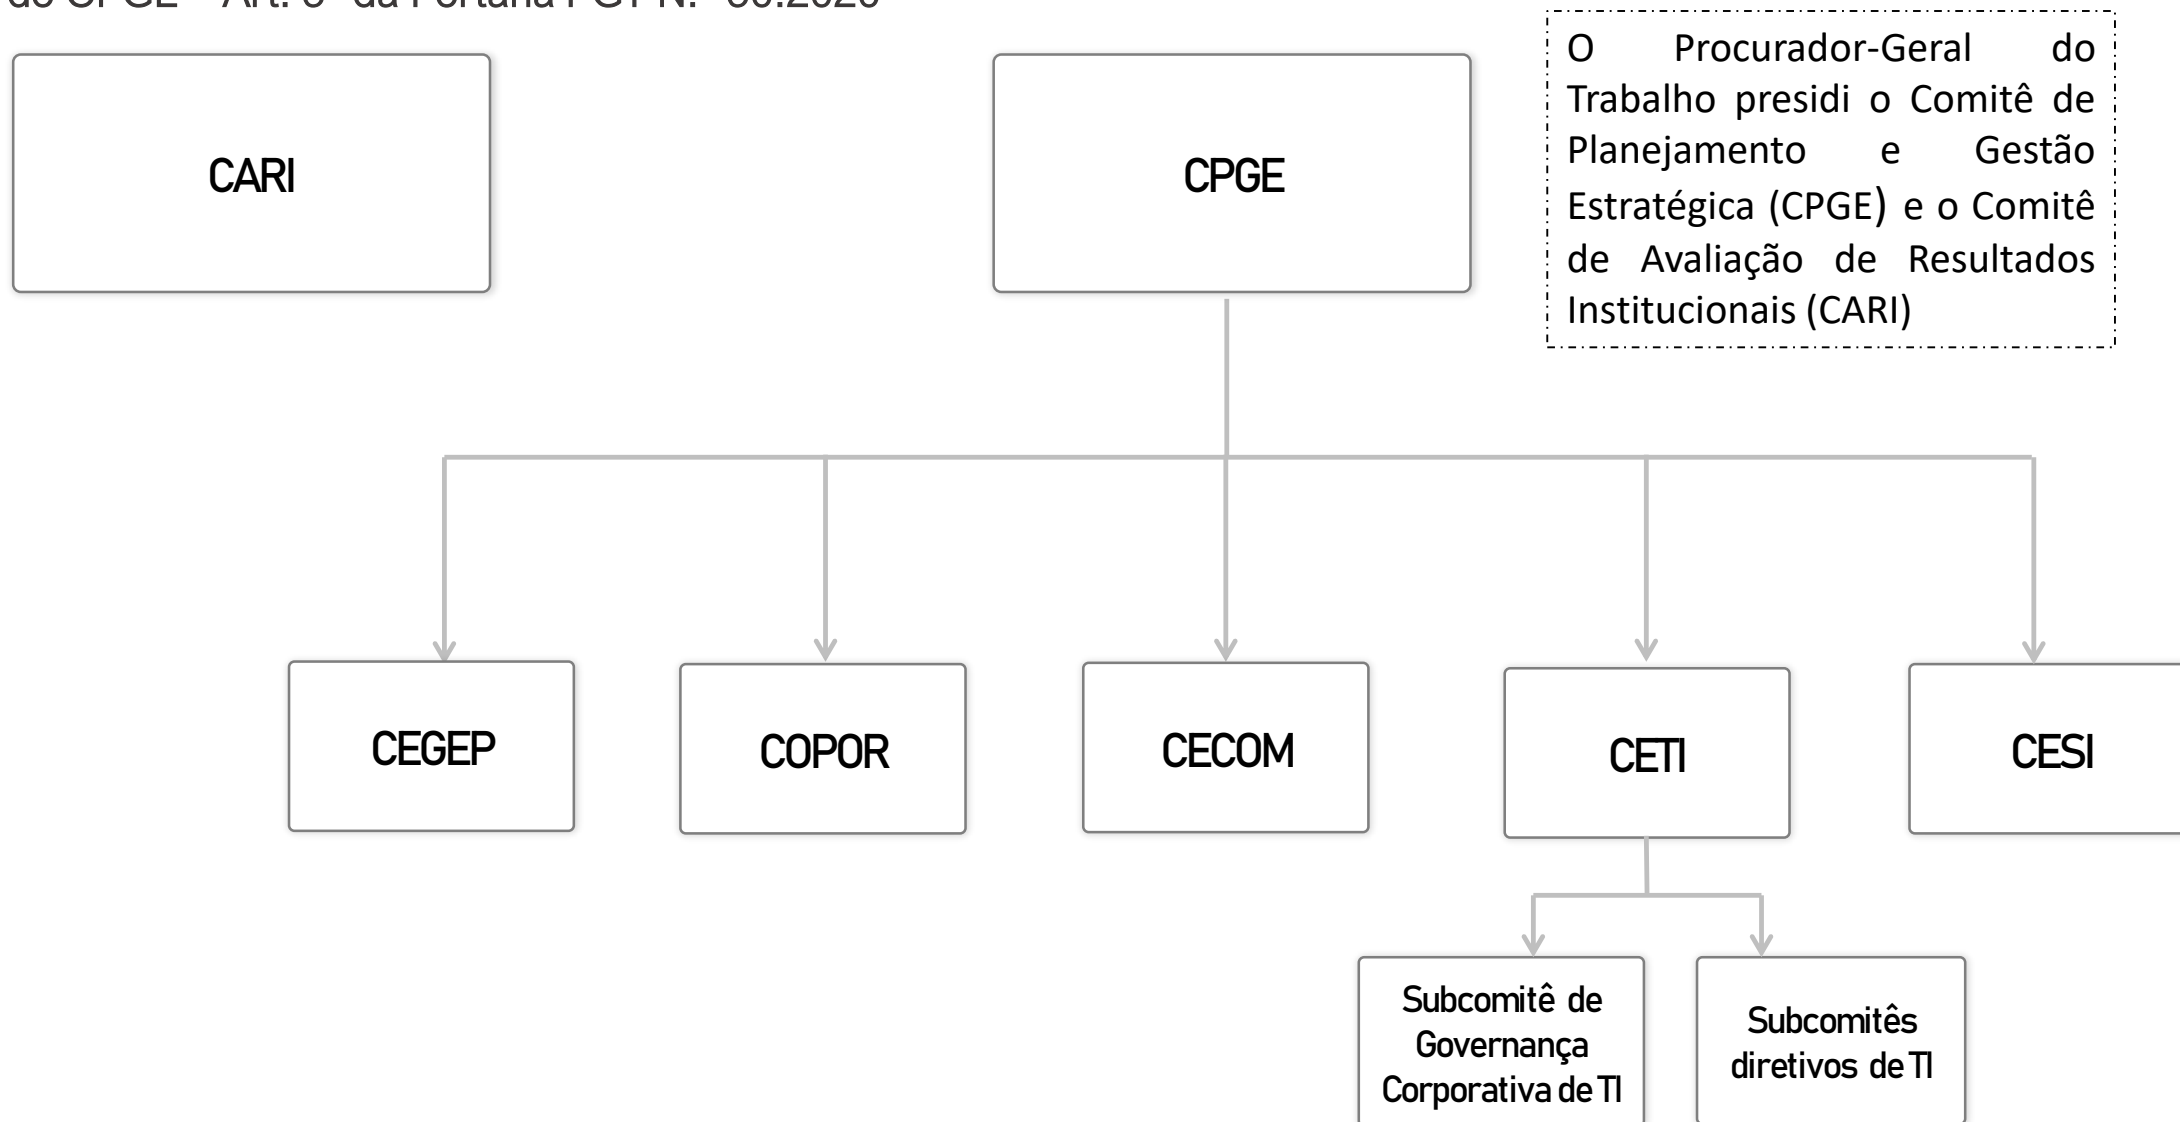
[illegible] do CPGE – Art. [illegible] da Portaria PGT N. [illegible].2020

O Procurador-Geral do Trabalho presidi o Comitê de Planejamento e Gestão Estratégica (CPGE) e o Comitê de Avaliação de Resultados Institucionais (CARI)

CARI

CPGE

CEGEP

COPOR

CECOM

CETI

CESI

Subcomitê de Governança Corporativa de TI

Subcomitês diretivos de TI